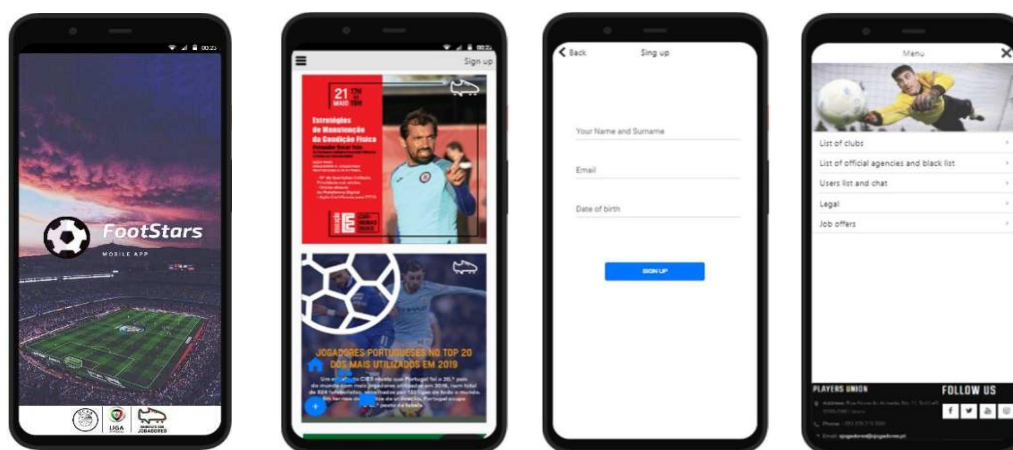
00:25

FootStars

MOBILE APP

LIGA

SINDICATO DOS JOGADORES

00:25

Sign up

21 MAIO

Estratégias de Manutenção da Condição Física

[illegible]

JOGADORES PORTUGUESES NO TOP 20 DOS MAIS UTILIZADOS EM 2019

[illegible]

Back

Sing up

Your Name and Surname

Email

Date of birth

SIGN UP

Menu

List of clubs

List of official agencies and black list

Users list and chat

Legal

Job offers

PLAYERS UNION

FOLLOW US

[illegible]